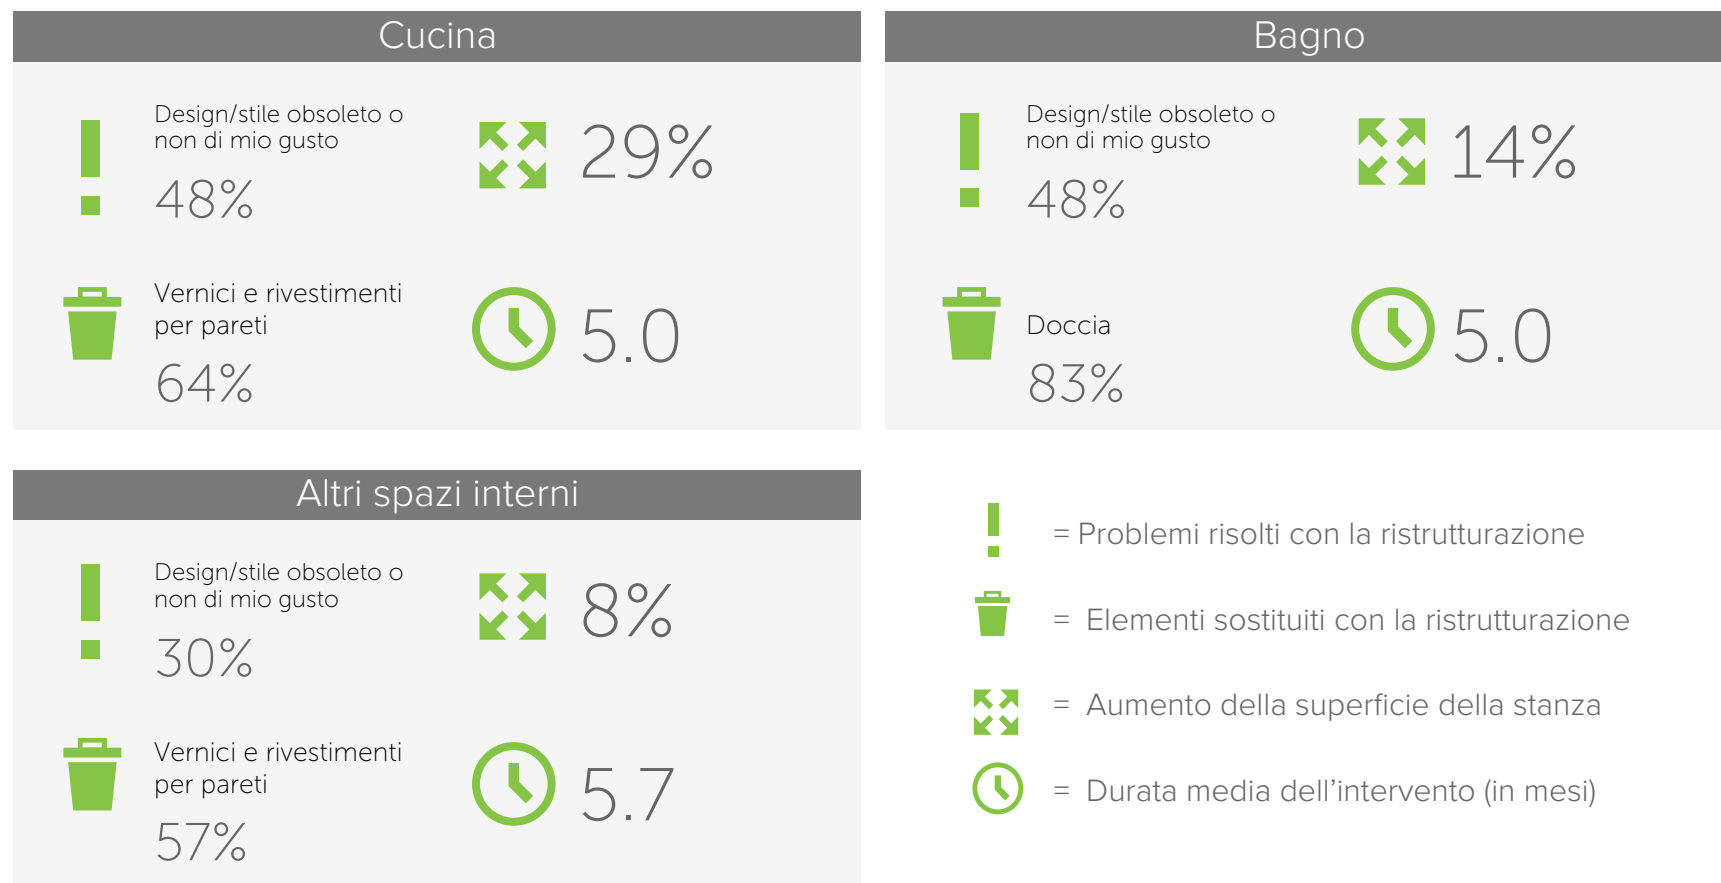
Cucina

Design/stile obsoleto o non di mio gusto

48%

29%

Vernici e rivestimenti per pareti

64%

5.0

Bagno

Design/stile obsoleto o non di mio gusto

48%

14%

Doccia

83%

5.0

Altri spazi interni

Design/stile obsoleto o non di mio gusto

30%

8%

Vernici e rivestimenti per pareti

57%

5.7

= Problemi risolti con la ristrutturazione

= Elementi sostituiti con la ristrutturazione

= Aumento della superficie della stanza

= Durata media dell’intervento (in mesi)